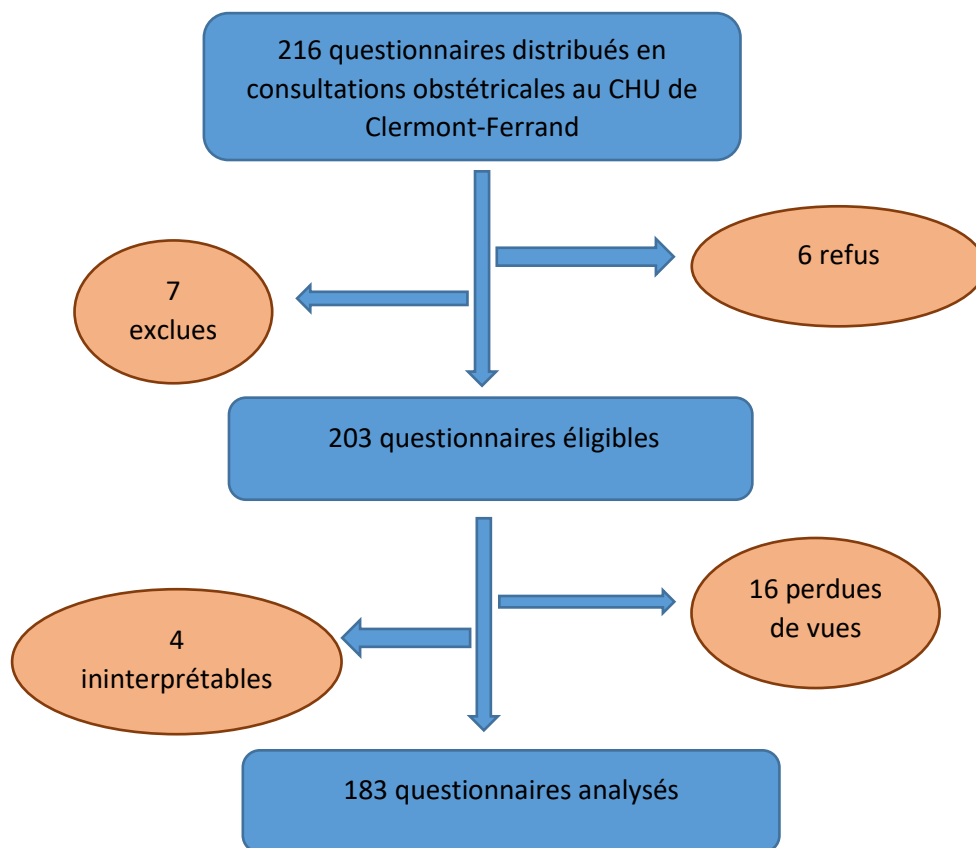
216 questionnaires distribués en consultations obstétricales au CHU de Clermont-Ferrand

6 refus

7
exclues

203 questionnaires éligibles

16 perdues de vues

4
ininterprétables

183 questionnaires analysés